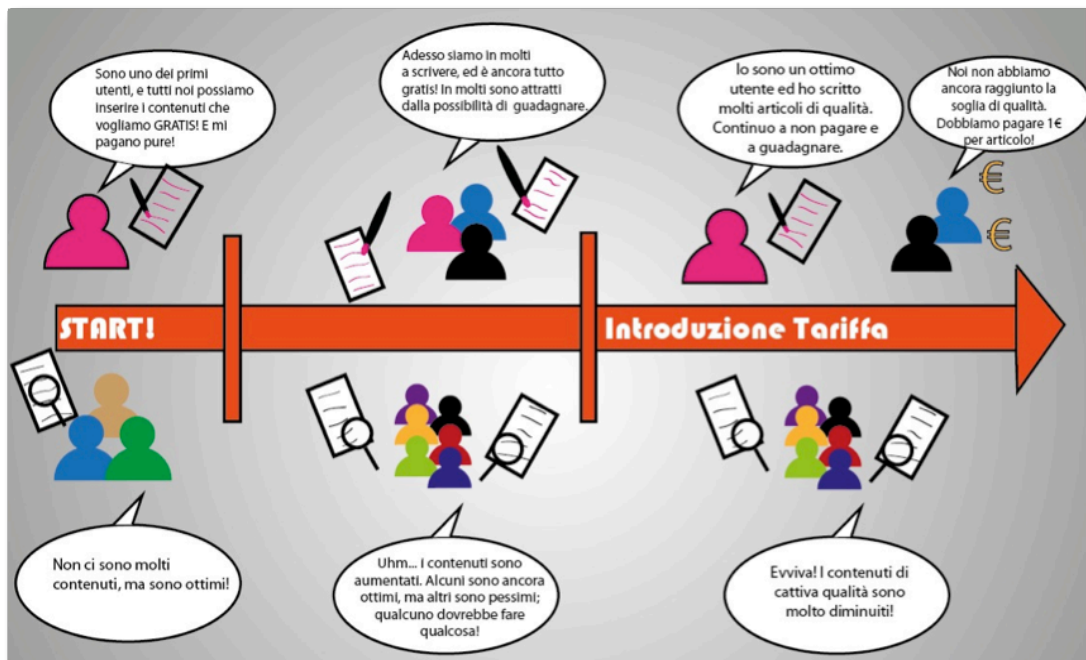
Sono uno dei primi utenti, e tutti noi possiamo inserire i contenuti che vogliamo GRATIS! E mi pagano pure!

Adesso siamo in molti a scrivere, ed è ancora tutto gratis! In molti sono attratti dalla possibilità di guadagnare.

Io sono un ottimo utente ed ho scritto molti articoli di qualità. Continuo a non pagare e a guadagnare.

Noi non abbiamo ancora raggiunto la soglia di qualità. Dobbiamo pagare 1€ per articolo!

€

€

START!

Introduzione Tariffa

Non ci sono molti contenuti, ma sono ottimi!

Uhm... I contenuti sono aumentati. Alcuni sono ancora ottimi, ma altri sono pessimi; qualcuno dovrebbe fare qualcosa!

Evviva! I contenuti di cattiva qualità sono molto diminuiti!